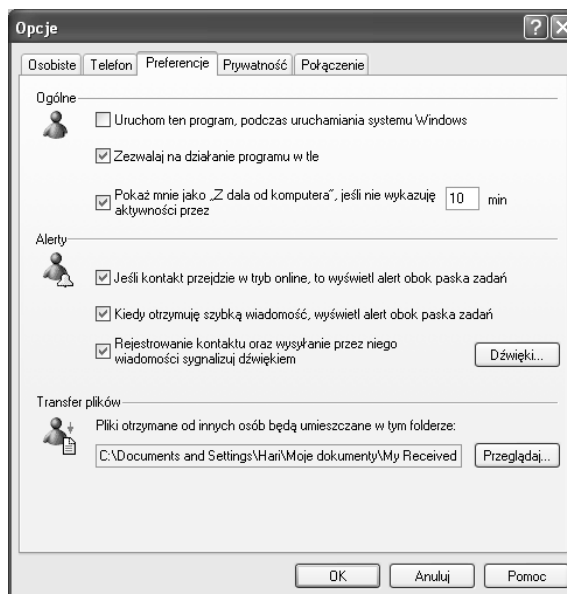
Opcje

Osobiste | Telefon | Preferencje | Prywatność | Połączenie

Ogólne

Uruchom ten program, podczas uruchamiania systemu Windows

Zezwalaj na działanie programu w tle

Pokaż mnie jako „Z dala od komputera", jeśli nie wykazuję aktywności przez 10 min

Alerty

Jeśli kontakt przejdzie w tryb online, to wyświetl alert obok paska zadań

Kiedy otrzymuję szybką wiadomość, wyświetl alert obok paska zadań

Rejestrowanie kontaktu oraz wysyłanie przez niego wiadomości sygnalizuj dźwiękiem

Dźwięki...

Transfer plików

Pliki otrzymane od innych osób będą umieszczane w tym folderze:

C:\Documents and Settings\Hari\Moje dokumenty\My Received

Przeglądaj...

OK

Anuluj

Pomoc